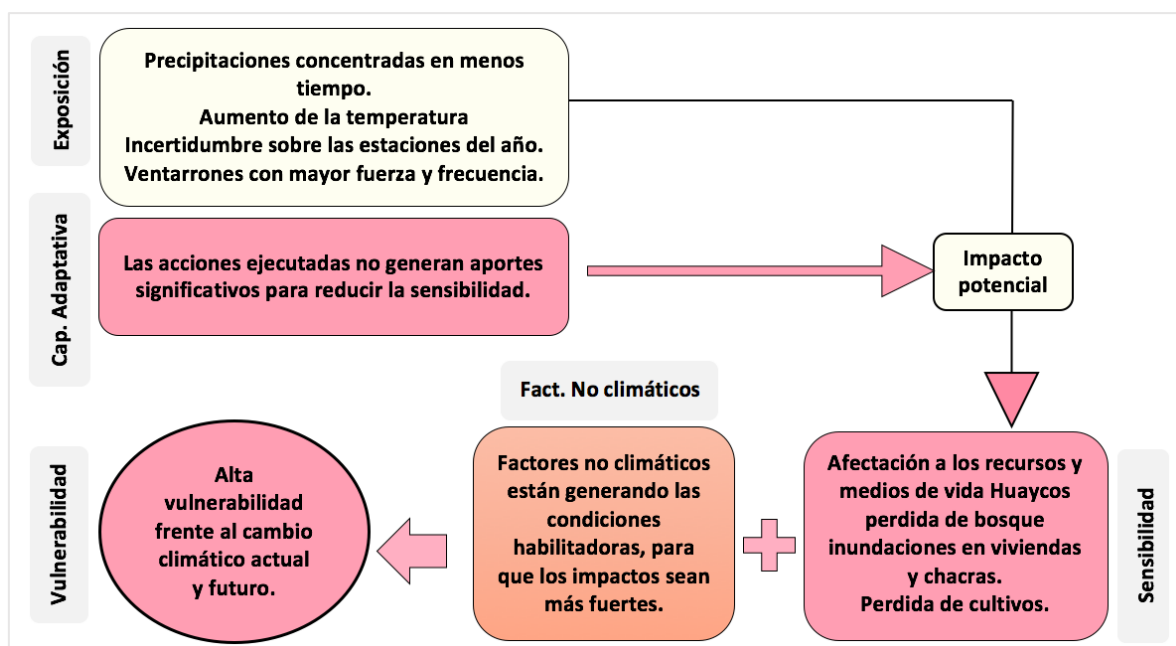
Exposición

Precipitaciones concentradas en menos tiempo.
Aumento de la temperatura
Incertidumbre sobre las estaciones del año.
Ventarrones con mayor fuerza y frecuencia.

Cap. Adaptativa

Las acciones ejecutadas no generan aportes significativos para reducir la sensibilidad.

Impacto potencial

Fact. No climáticos

Vulnerabilidad

Alta vulnerabilidad frente al cambio climático actual y futuro.

Factores no climáticos están generando las condiciones habilitadoras, para que los impactos sean más fuertes.

Afectación a los recursos y medios de vida Huaycos perdida de bosque inundaciones en viviendas y chacras.
Perdida de cultivos.

Sensibilidad